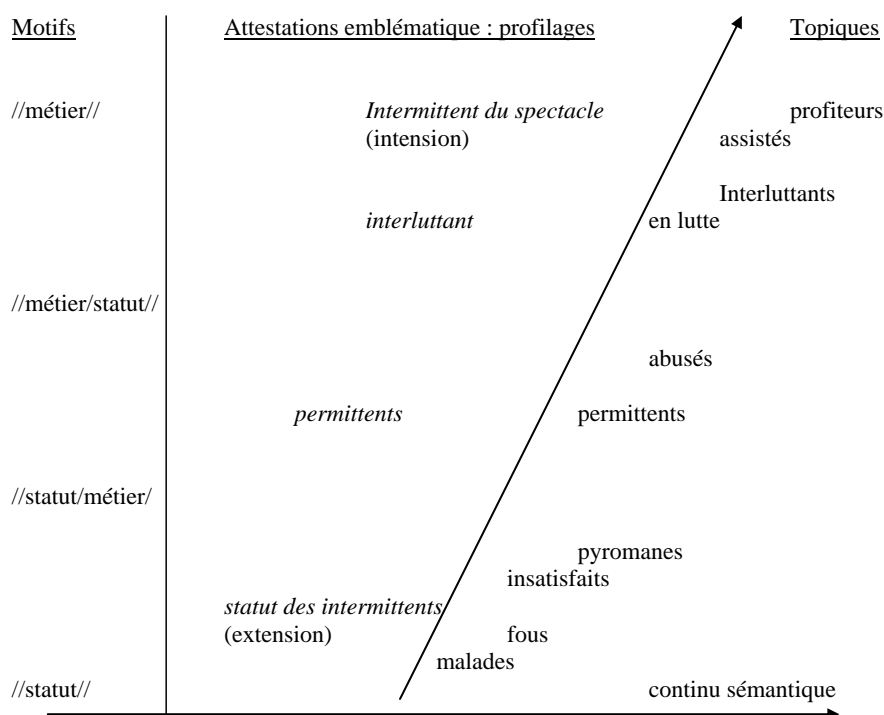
Motifs

Attestations emblématique : profilages

Topiques

//métier//

*Intermittent du spectacle*
(intension)

profiteurs
assistés

Interluttants

*interluttant*

en lutte

//métier/statut//

abusés

*permittents*

permittents

//statut/métier/

pyromanes
insatisfaits

*statut des intermittents*
(extension)

fous
malades

//statut//

continu sémantique